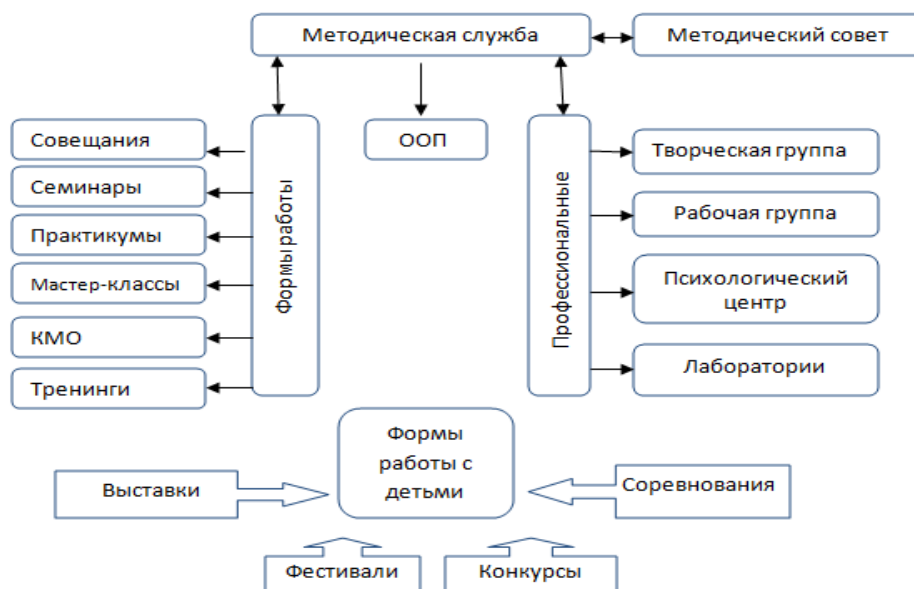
Методическая служба

Методический совет

Совещания

Семинары

Практикумы

Мастер-классы

КМО

Тренинги

Формы работы

ООП

Профессиональные

Творческая группа

Рабочая группа

Психологический центр

Лаборатории

Формы работы с детьми

Выставки

Соревнования

Фестивали

Конкурсы